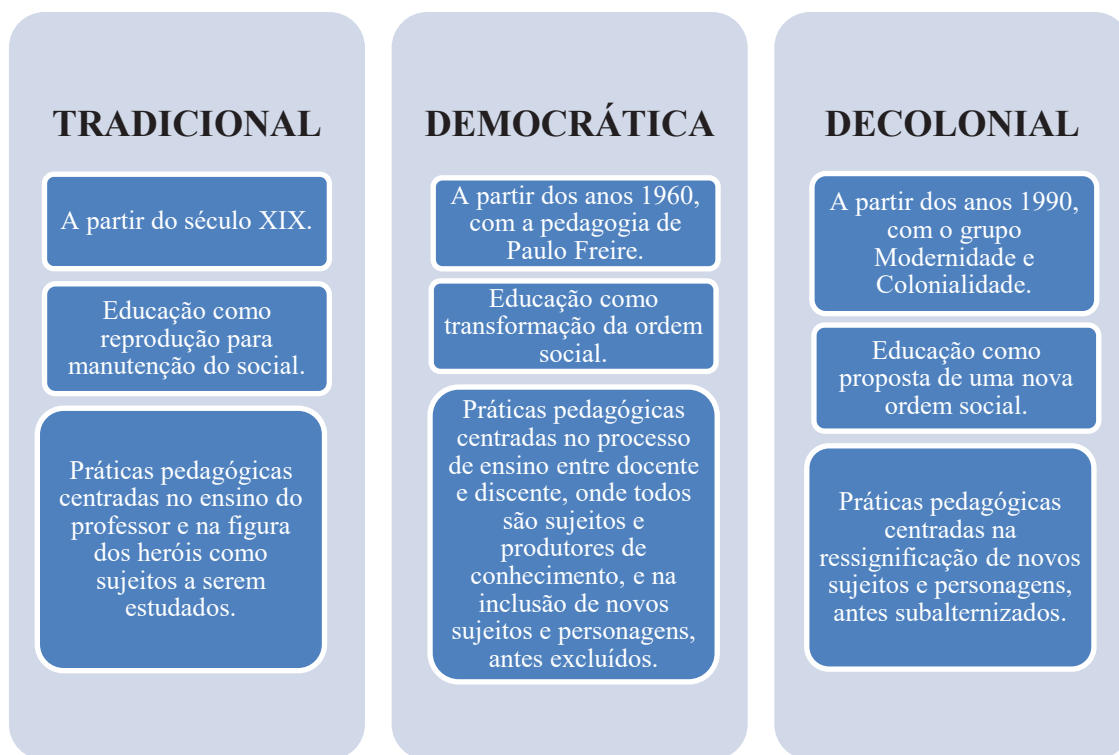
TRADICIONAL

A partir do século XIX.

Educação como reprodução para manutenção do social.

Práticas pedagógicas centradas no ensino do professor e na figura dos heróis como sujeitos a serem estudados.

DEMOCRÁTICA

A partir dos anos 1960, com a pedagogia de Paulo Freire.

Educação como transformação da ordem social.

Práticas pedagógicas centradas no processo de ensino entre docente e discente, onde todos são sujeitos e produtores de conhecimento, e na inclusão de novos sujeitos e personagens, antes excluídos.

DECOLONIAL

A partir dos anos 1990, com o grupo Modernidade e Colonialidade.

Educação como proposta de uma nova ordem social.

Práticas pedagógicas centradas na ressignificação de novos sujeitos e personagens, antes subalternizados.